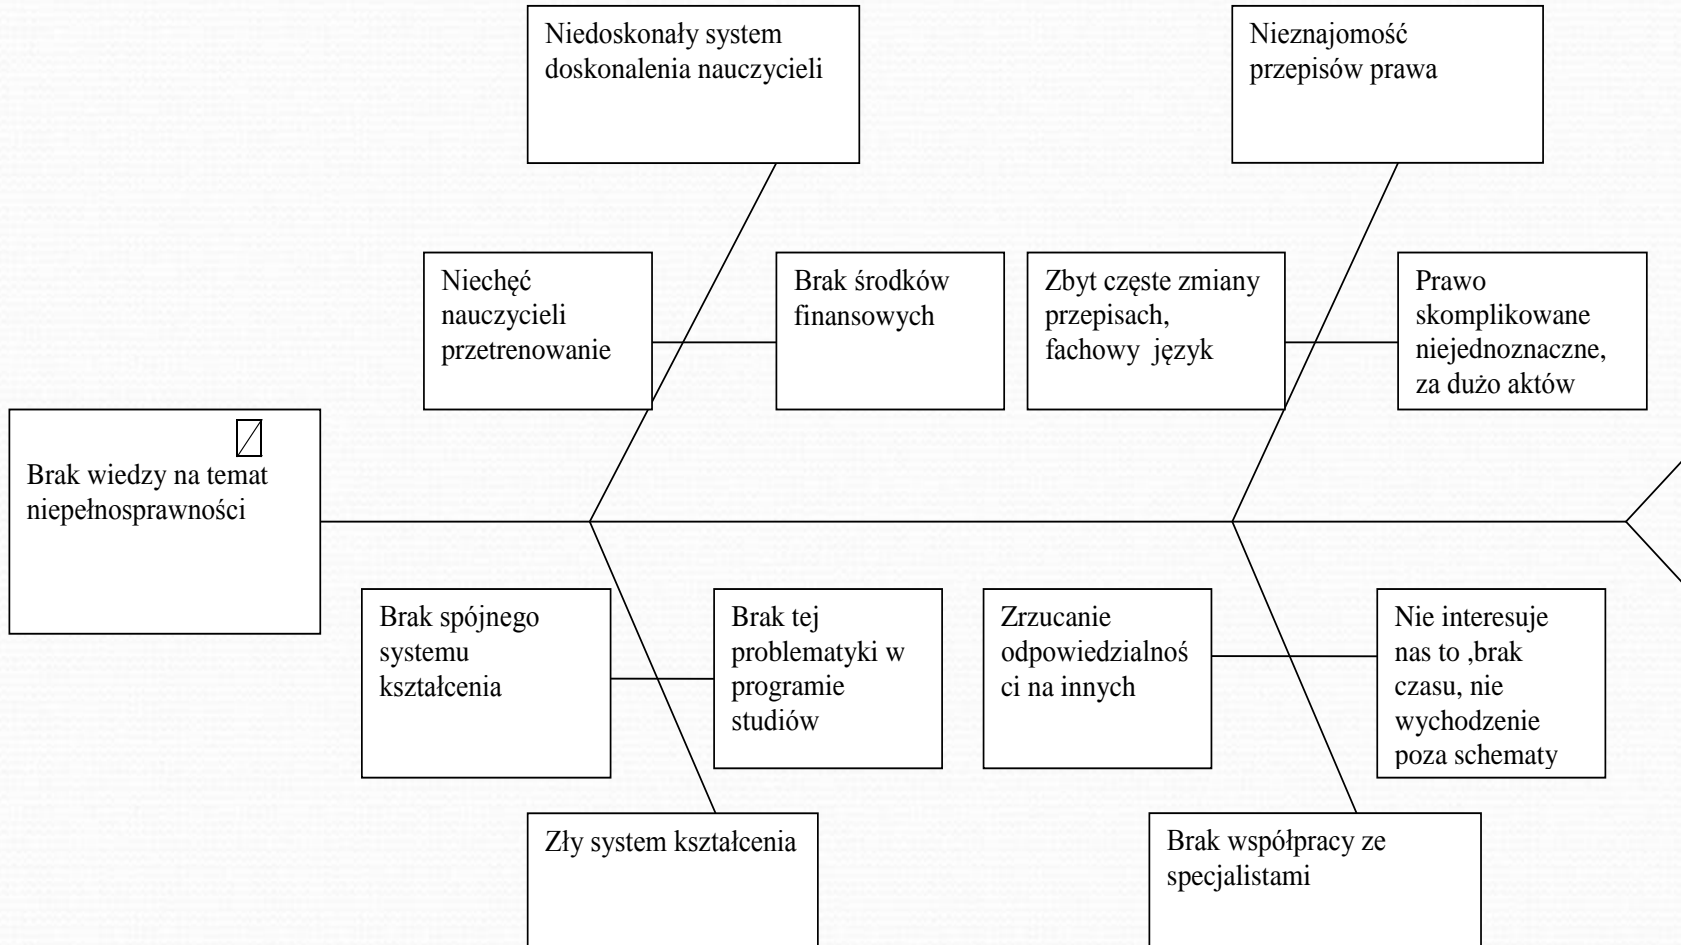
Niedoskonały system doskonalenia nauczycieli

Nieznajomość przepisów prawa

Niechęć nauczycieli przetrenowanie

Brak środków finansowych

Zbyt częste zmiany przepisach, fachowy język

Prawo skomplikowane niejednoznaczne, za dużo aktów

Brak wiedzy na temat niepełnosprawności

Brak spójnego systemu kształcenia

Brak tej problematyki w programie studiów

Zrzucanie odpowiedzialności na innych

Nie interesuje nas to ,brak czasu, nie wychodzenie poza schematy

Zły system kształcenia

Brak współpracy ze specjalistami